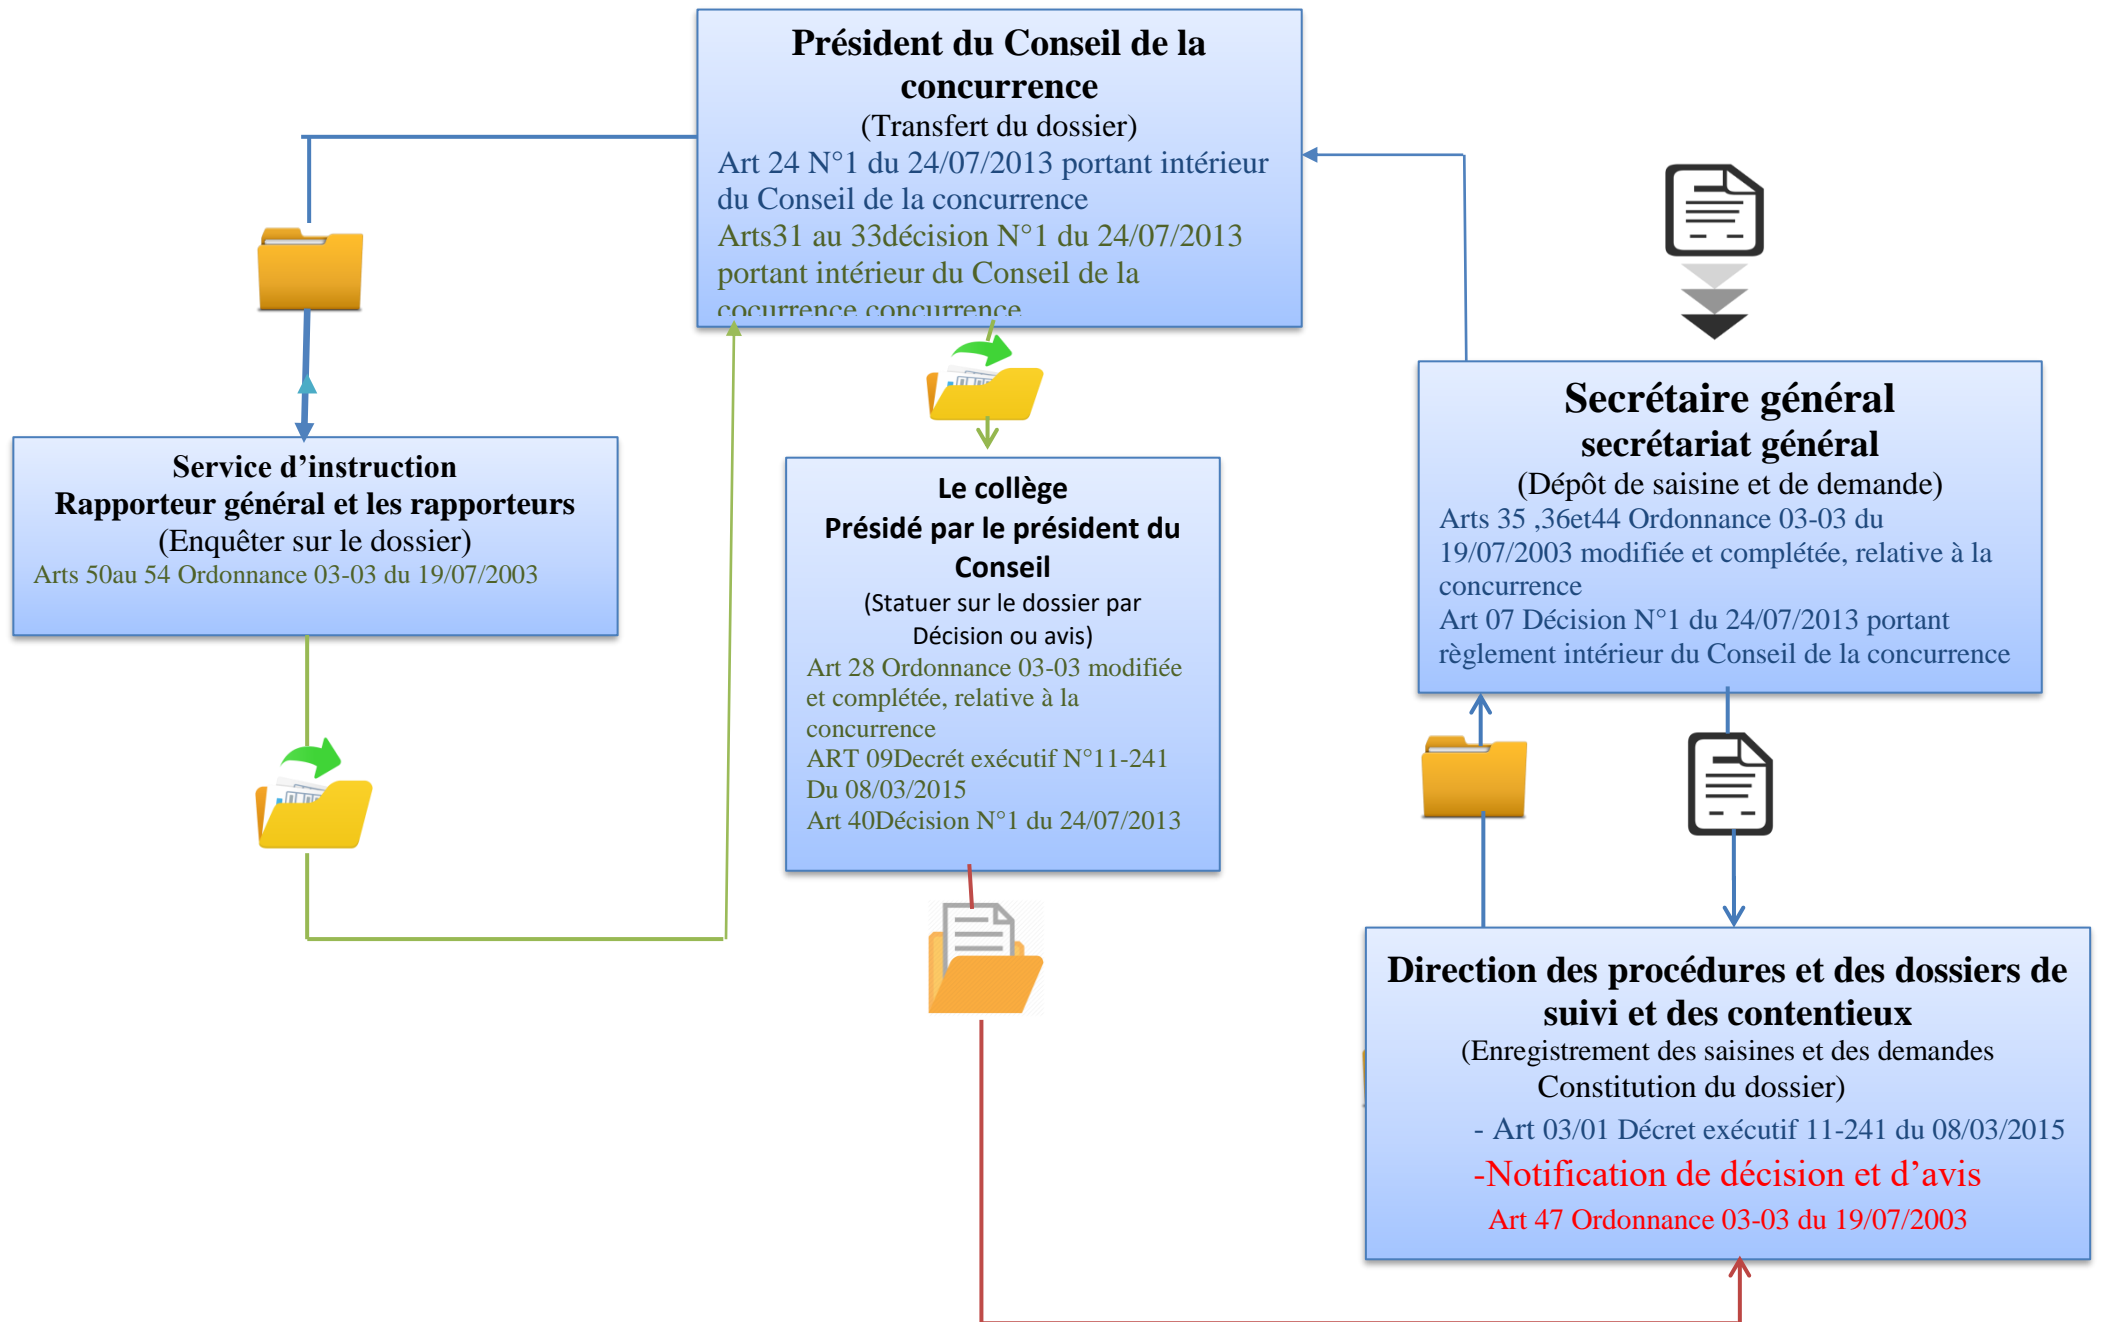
Président du Conseil de la concurrence
(Transfert du dossier)
Art 24 N°1 du 24/07/2013 portant intérieur du Conseil de la concurrence
Arts31 au 33décision N°1 du 24/07/2013 portant intérieur du Conseil de la cocurrence concurrence

Secrétaire général
secrétariat général
(Dépôt de saisine et de demande)
Arts 35 ,36et44 Ordonnance 03-03 du 19/07/2003 modifiée et complétée, relative à la concurrence
Art 07 Décision N°1 du 24/07/2013 portant règlement intérieur du Conseil de la concurrence

Service d'instruction
Rapporteur général et les rapporteurs
(Enquêter sur le dossier)
Arts 50au 54 Ordonnance 03-03 du 19/07/2003

Le collège
Présidé par le président du Conseil
(Statuer sur le dossier par Décision ou avis)
Art 28 Ordonnance 03-03 modifiée et complétée, relative à la concurrence
ART 09Decrét exécutif N°11-241 Du 08/03/2015
Art 40Décision N°1 du 24/07/2013

Direction des procédures et des dossiers de suivi et des contentieux
(Enregistrement des saisines et des demandes
Constitution du dossier)
- Art 03/01 Décret exécutif 11-241 du 08/03/2015
-Notification de décision et d'avis
Art 47 Ordonnance 03-03 du 19/07/2003